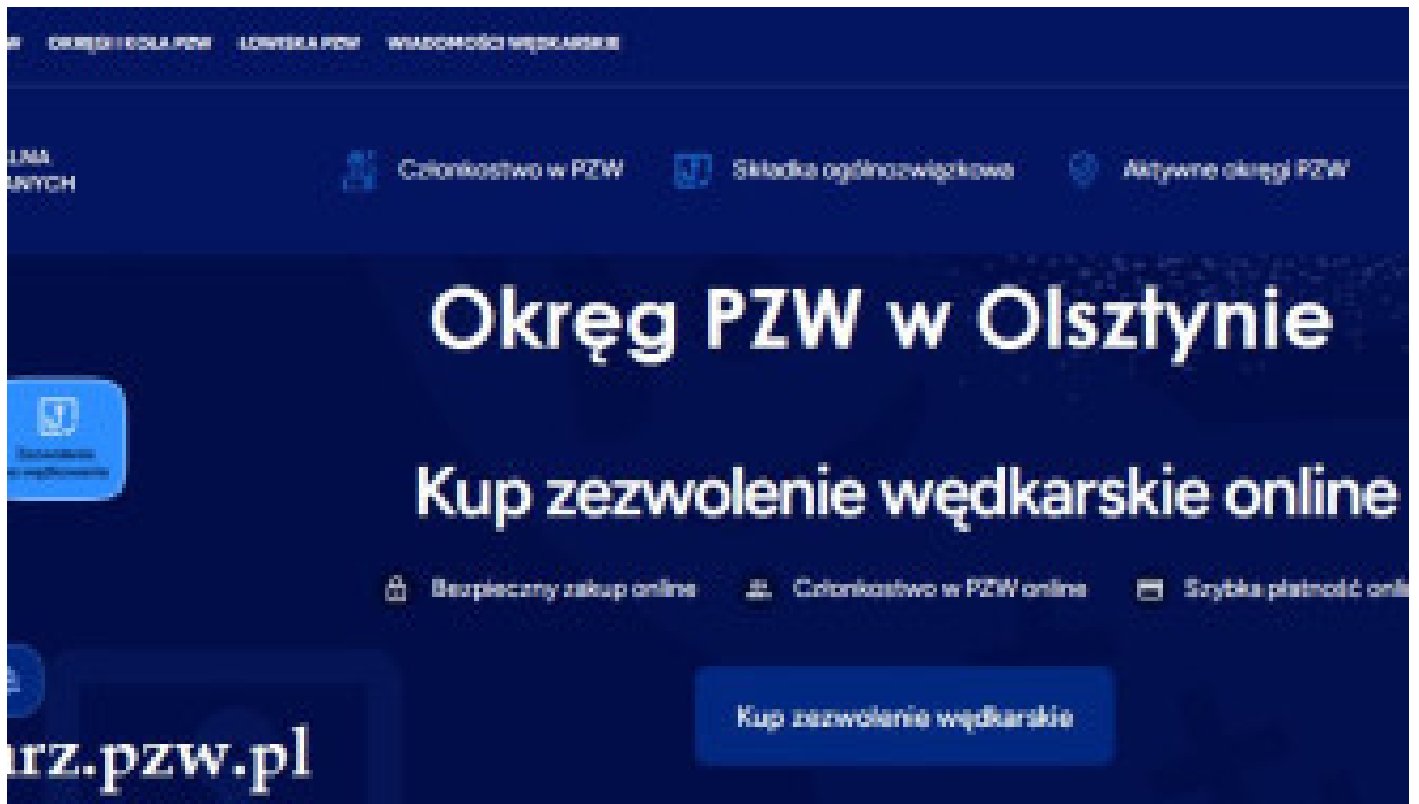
W OKRĘGI I KOŁA PZW ŁOWISKA PZW WIADOMOŚCI WĘDKARSKIE

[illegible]LNA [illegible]ANYCH

Członkostwo w PZW Składka ogólnozwiązkowa Aktywne okręgi PZW

Okręg PZW w Olsztynie

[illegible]

Kup zezwolenie wędkarskie online

Bezpieczny zakup online Członkostwo w PZW online Szybka płatność onl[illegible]

Kup zezwolenie wędkarskie

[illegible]rz.pzw.pl